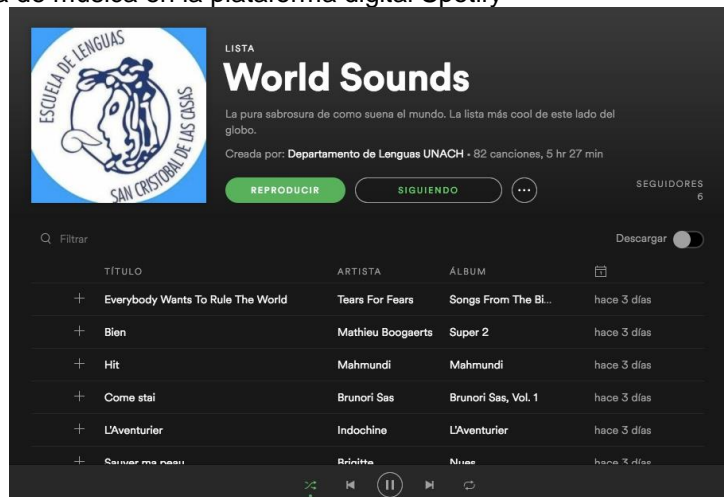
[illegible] de música en la plataforma digital Spotify

ESCUELA DE LENGUAS
SAN CRISTOBAL DE LAS CASAS

LISTA

World Sounds

La pura sabrosura de como suena el mundo. La lista más cool de este lado del globo.

Creada por: Departamento de Lenguas UNACH • 82 canciones, 5 hr 27 min

REPRODUCIR
SIGUIENDO
...

SEGUIDORES
6

Filtrar

Descargar

| | TÍTULO | ARTISTA | ÁLBUM | |
|---|---|---|---|---|
| + | Everybody Wants To Rule The World | Tears For Fears | Songs From The Bi... | hace 3 días |
| + | Bien | Mathieu Boogaerts | Super 2 | hace 3 días |
| + | Hit | Mahmundi | Mahmundi | hace 3 días |
| + | Come stai | Brunori Sas | Brunori Sas, Vol. 1 | hace 3 días |
| + | L'Aventurier | Indochine | L'Aventurier | hace 3 días |
| + | Sauver ma peau | Brigitte | Nues | hace 3 días |